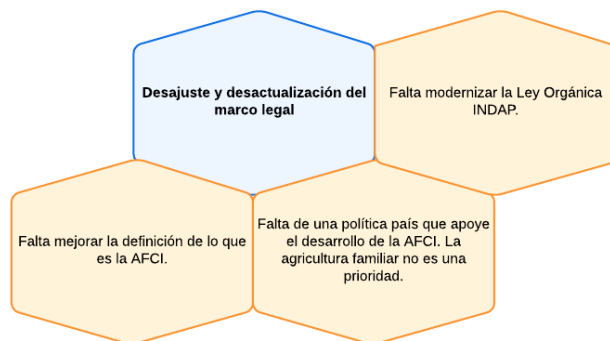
Desajuste y desactualización del marco legal

Falta modernizar la Ley Orgánica INDAP.

Falta mejorar la definición de lo que es la AFCI.

Falta de una política país que apoye el desarrollo de la AFCI. La agricultura familiar no es una prioridad.